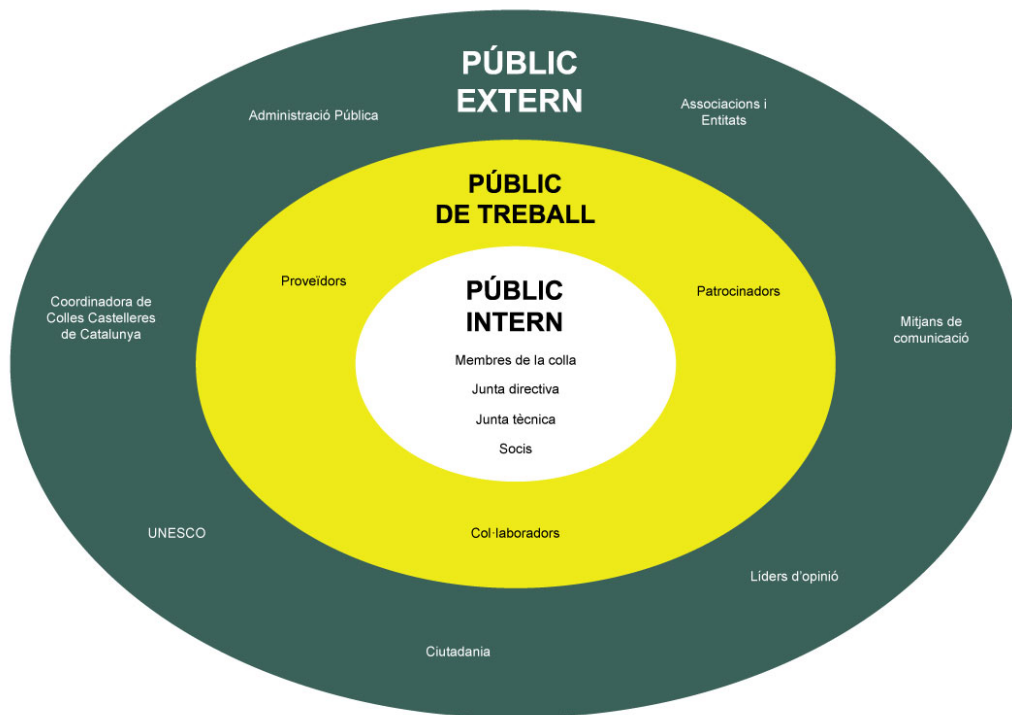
PÚBLIC EXTERN

Administració Pública

Associacions i Entitats

PÚBLIC DE TREBALL

Proveïdors

Patrocinadors

Coordinadora de Colles Castelleres de Catalunya

PÚBLIC INTERN

Membres de la colla

Junta directiva

Junta tècnica

Socis

Mitjans de comunicació

UNESCO

Col·laboradors

Líders d'opinió

Ciutadania